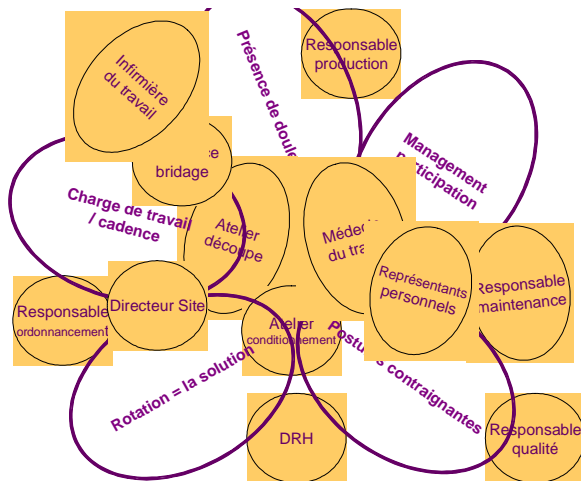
Infirmière du travail

Présence de doul

Responsable production

Management participation

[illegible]e bridage

Charge de travail / cadence

Atelier découpe

Médec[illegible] du tra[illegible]

Représentants personnels

Responsable maintenance

Responsable ordonnancement

Directeur Site

Atelier conditionnement

Post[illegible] contraignantes

Rotation = la solution

DRH

Responsable qualité